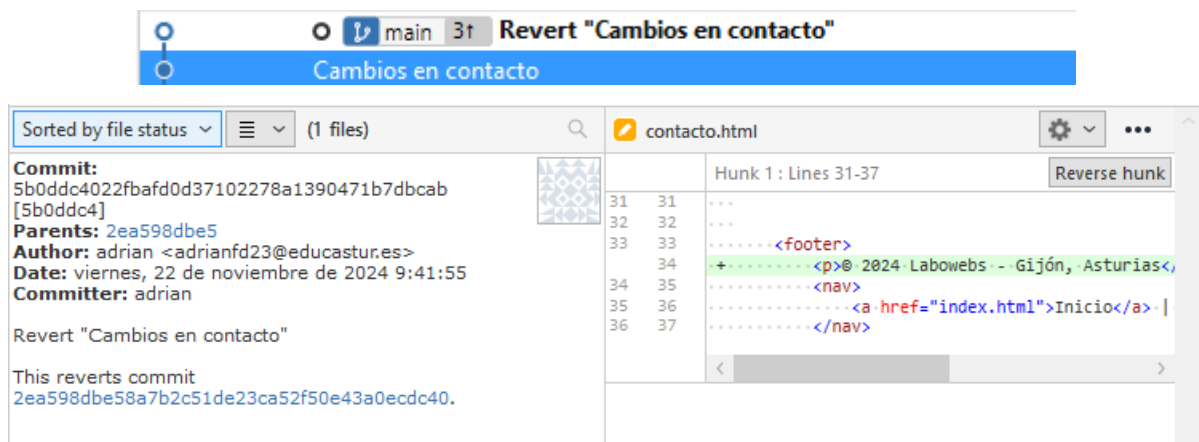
main 3↑ Revert "Cambios en contacto"
Cambios en contacto

Sorted by file status (1 files)

Commit: 5b0ddc4022fbafd0d37102278a1390471b7dbcab [5b0ddc4]
Parents: 2ea598dbe5
Author: adrian <adrianfd23@educastur.es>
Date: viernes, 22 de noviembre de 2024 9:41:55
Committer: adrian

Revert "Cambios en contacto"

This reverts commit 2ea598dbe58a7b2c51de23ca52f50e43a0ecdc40.

contacto.html

Hunk 1 : Lines 31-37
Reverse hunk

| | | |
|---|---|---|
| 31 | 31 | ... |
| 32 | 32 | ... |
| 33 | 33 | <footer> |
| | 34 | + <p>© 2024 Labowebs - Gijón, Asturias</ |
| 34 | 35 | <nav> |
| 35 | 36 | <a href="index.html">Inicio</a> \| |
| 36 | 37 | </nav> |